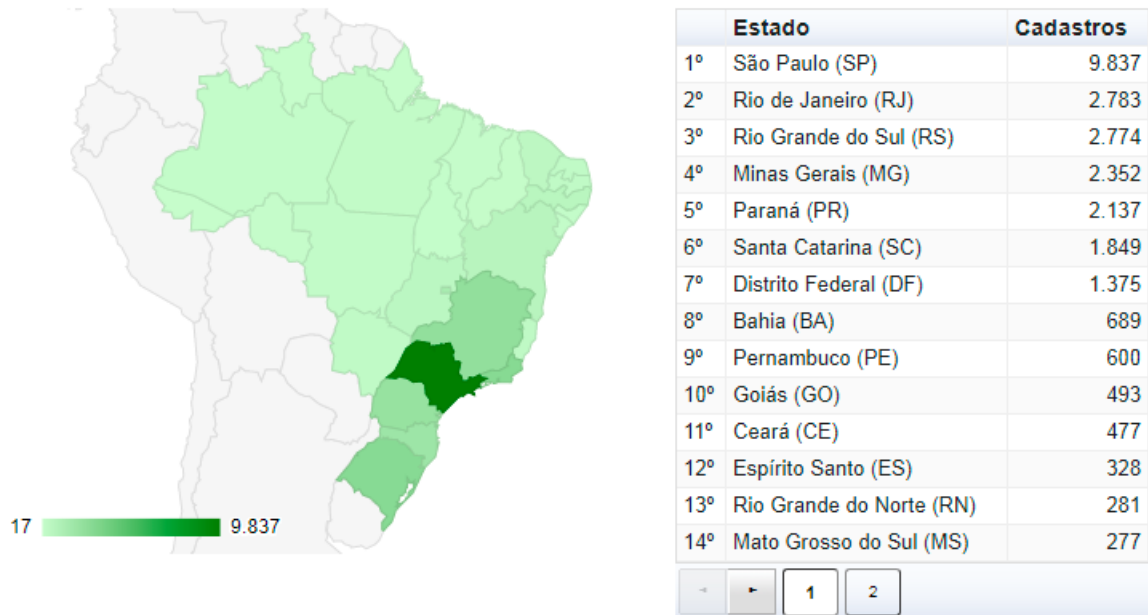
17 9.837

| | Estado | Cadastros |
|---|---|---|
| 1º | São Paulo (SP) | 9.837 |
| 2º | Rio de Janeiro (RJ) | 2.783 |
| 3º | Rio Grande do Sul (RS) | 2.774 |
| 4º | Minas Gerais (MG) | 2.352 |
| 5º | Paraná (PR) | 2.137 |
| 6º | Santa Catarina (SC) | 1.849 |
| 7º | Distrito Federal (DF) | 1.375 |
| 8º | Bahia (BA) | 689 |
| 9º | Pernambuco (PE) | 600 |
| 10º | Goiás (GO) | 493 |
| 11º | Ceará (CE) | 477 |
| 12º | Espírito Santo (ES) | 328 |
| 13º | Rio Grande do Norte (RN) | 281 |
| 14º | Mato Grosso do Sul (MS) | 277 |

1 2